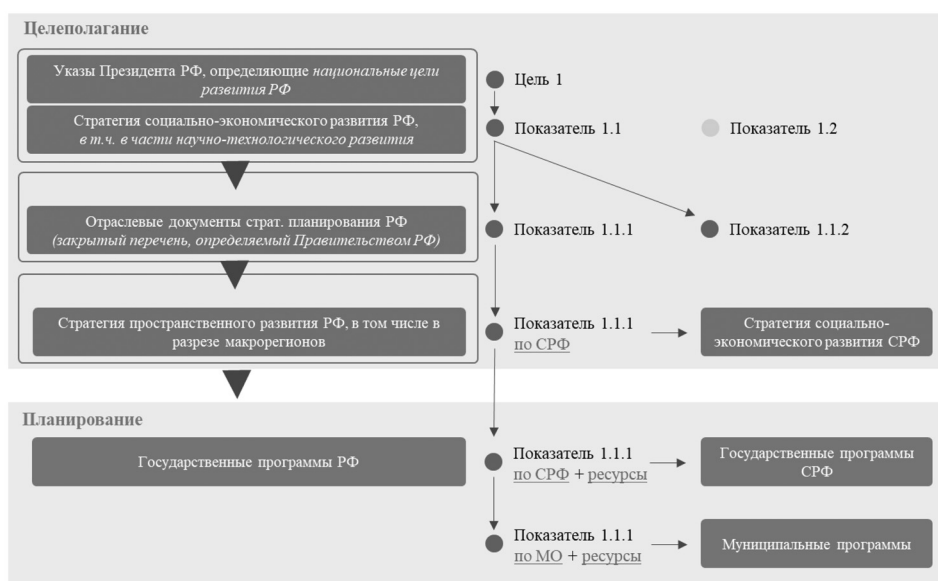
Целеполагание

Указы Президента РФ, определяющие *национальные цели развития РФ*

Стратегия социально-экономического развития РФ, *в т.ч. в части научно-технологического развития*

Отраслевые документы страт. планирования РФ *(закрытый перечень, определяемый Правительством РФ)*

Стратегия пространственного развития РФ, в том числе в разрезе макрорегионов

Цель 1

Показатель 1.1

Показатель 1.2

Показатель 1.1.1

Показатель 1.1.2

Показатель 1.1.1 по СРФ

Стратегия социально-экономического развития СРФ

Планирование

Государственные программы РФ

Показатель 1.1.1 по СРФ + ресурсы

Государственные программы СРФ

Показатель 1.1.1 по МО + ресурсы

Муниципальные программы